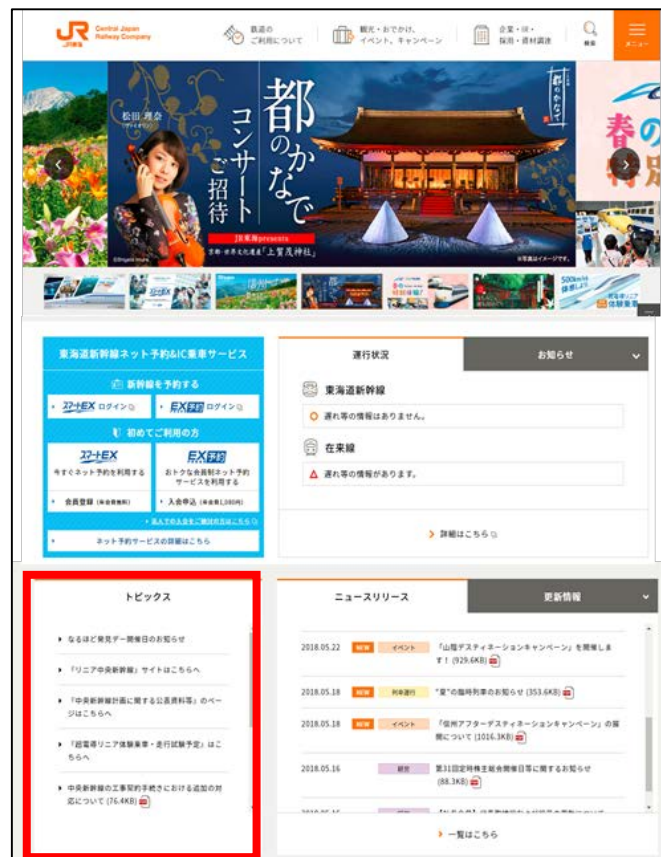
JR東海 Central Japan Railway Company

鉄道の ご利用について

観光・おでかけ、イベント、キャンペーン

企業・IR・採用・資材調達

検索

メニュー

松田理奈 (ヴァイオリン)

コンサート ご招待

都のかなで

都のかなで

JR東海presents 京都・世界文化遺産「上賀茂神社」

春の 特別

東海道新幹線ネット予約&IC乗車サービス

新幹線を予約する

スマートEX ログイン

EX予約 ログイン

初めてご利用の方

スマートEX

今すぐネット予約を利用する

会員登録 (年会費無料)

EX予約

おトクな会員制ネット予約サービスを利用する

入会申込 (年会費1,080円)

ネット予約サービスの詳細はこちら

運行状況

お知らせ

東海道新幹線

遅れ等の情報はありません。

在来線

遅れ等の情報があります。

詳細はこちら

トピックス

なるほど発見デー開催日のお知らせ

『リニア中央新幹線』サイトはこちらへ

『中央新幹線計画に関する公表資料等』のページはこちらへ

『超電導リニア体験乗車・走行試験予定』はこちらへ

中央新幹線の工事契約手続きにおける追加の対応について (76.4KB)

ニュースリリース

更新情報

| | | | |
|---|---|---|---|
| 2018.05.22 | NEW | イベント | 「山陰デスティネーションキャンペーン」を開催します! (929.6KB) |
| 2018.05.18 | NEW | 列車運行 | "夏"の臨時列車のお知らせ (353.6KB) |
| 2018.05.18 | NEW | イベント | 「信州アフターデスティネーションキャンペーン」の展開について (1016.3KB) |
| 2018.05.16 | | 経営 | 第31回定時株主総会開催日に関するお知らせ (88.3KB) |

一覧はこちら